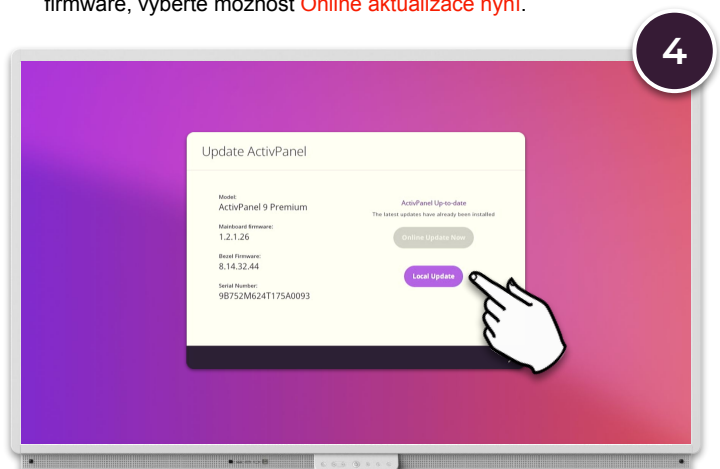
firmware, vyberte možnost Online aktualizace nyní.

4

Update ActivPanel

Model:
ActivPanel 9 Premium

Mainboard firmware:
1.2.1.26

Bezel Firmware:
8.14.32.44

Serial Number:
9B752M624T175A0093

ActivPanel Up-to-date
The latest updates have already been installed

Online Update Now

Local Update